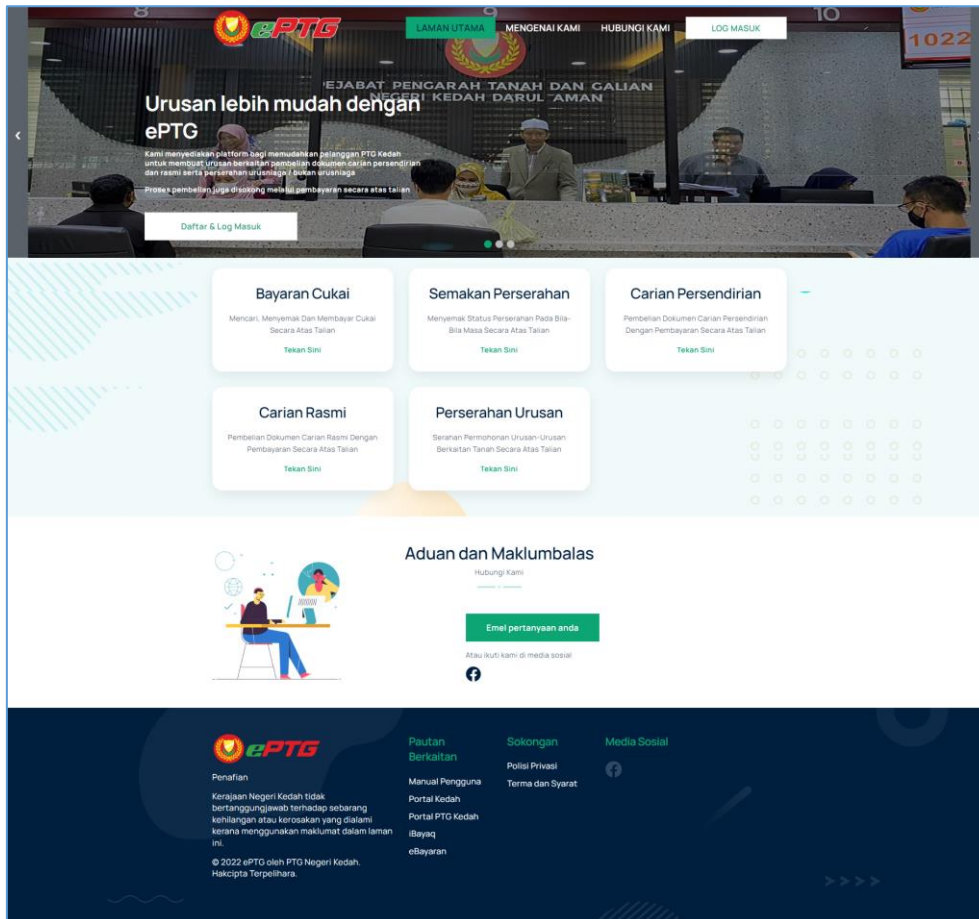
ePTG

LAMAN UTAMA MENGENAI KAMI HUBUNGI KAMI LOG MASUK

PEJABAT PENGARAH TANAH DAN GALIAN NEGERI KEDAH DARUL AMAN

1022

Urusan lebih mudah dengan ePTG

Kami menyediakan platform bagi memudahkan pelanggan PTG Kedah untuk membuat urusan berkaitan pembelian dokumen carian persendirian dan rasmi serta perserahan urusniaga / bukan urusniaga

Proses pembelian juga disokong melalui pembayaran secara atas talian

Daftar & Log Masuk

Bayaran Cukai
Mencari, Menyemak Dan Membayar Cukai Secara Atas Talian
Tekan Sini

Semakan Perserahan
Menyemak Status Perserahan Pada Bila-Bila Masa Secara Atas Talian
Tekan Sini

Carian Persendirian
Pembelian Dokumen Carian Persendirian Dengan Pembayaran Secara Atas Talian
Tekan Sini

Carian Rasmi
Pembelian Dokumen Carian Rasmi Dengan Pembayaran Secara Atas Talian
Tekan Sini

Perserahan Urusan
Serahan Permohonan Urusan-Urusan Berkaitan Tanah Secara Atas Talian
Tekan Sini

Aduan dan Maklumbalas
Hubungi Kami

Emel pertanyaan anda

Atau ikuti kami di media sosial

ePTG

Penafian

Kerajaan Negeri Kedah tidak bertanggungjawab terhadap sebarang kehilangan atau kerosakan yang dialami kerana menggunakan maklumat dalam laman ini.

© 2022 ePTG oleh PTG Negeri Kedah. Hakcipta Terpelihara.

Pautan Berkaitan
Manual Pengguna
Portal Kedah
Portal PTG Kedah
iBayaq
eBayaran

Sokongan
Polisi Privasi
Terma dan Syarat

Media Sosial